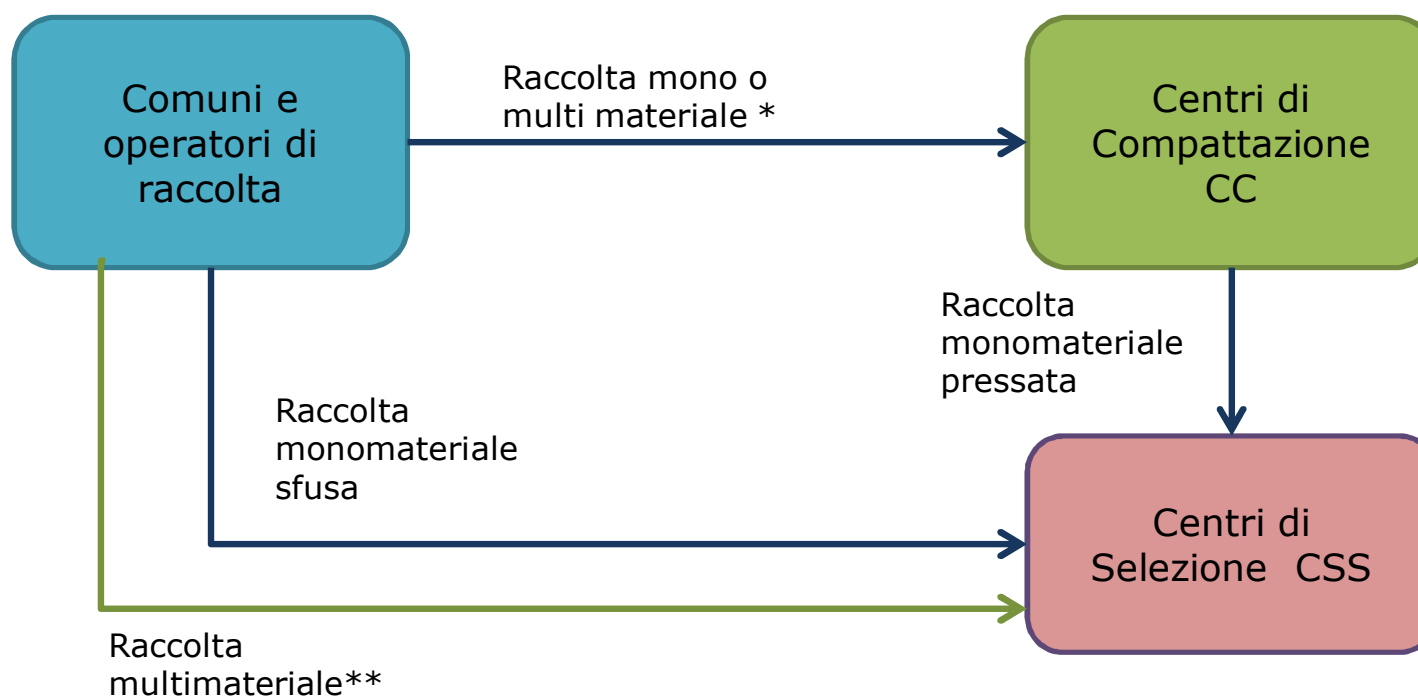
Comuni e operatori di raccolta

Raccolta mono o multi materiale *

Centri di Compattazione CC

Raccolta monomateriale pressata

Raccolta monomateriale sfusa

Centri di Selezione CSS

Raccolta multimateriale**